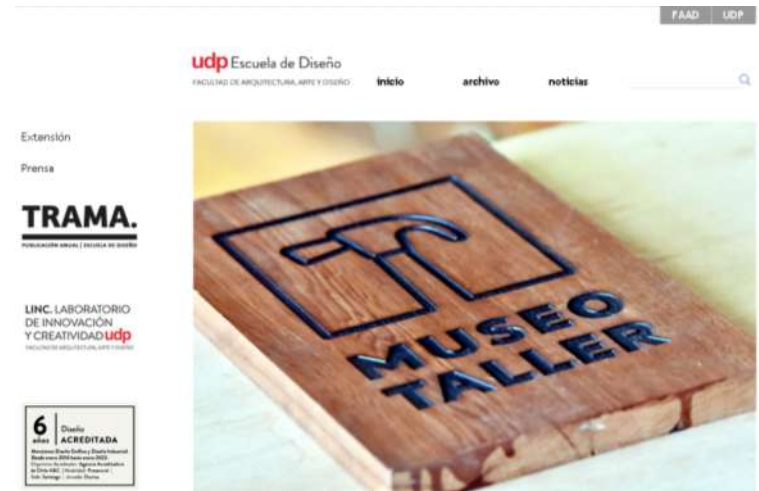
FAAD | UDP

udp Escuela de Diseño
FACULTAD DE ARQUITECTURA, ARTE Y DISEÑO

inicio archivo noticias

Extensión

Prensa

TRAMA.
PUBLICACIÓN ANUAL | ESCUELA DE DISEÑO

LINC. LABORATORIO DE INNOVACIÓN Y CREATIVIDAD udp
FACULTAD DE ARQUITECTURA, ARTE Y DISEÑO

6 años
Diseño
ACREDITADA
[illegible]

MUSEO TALLER